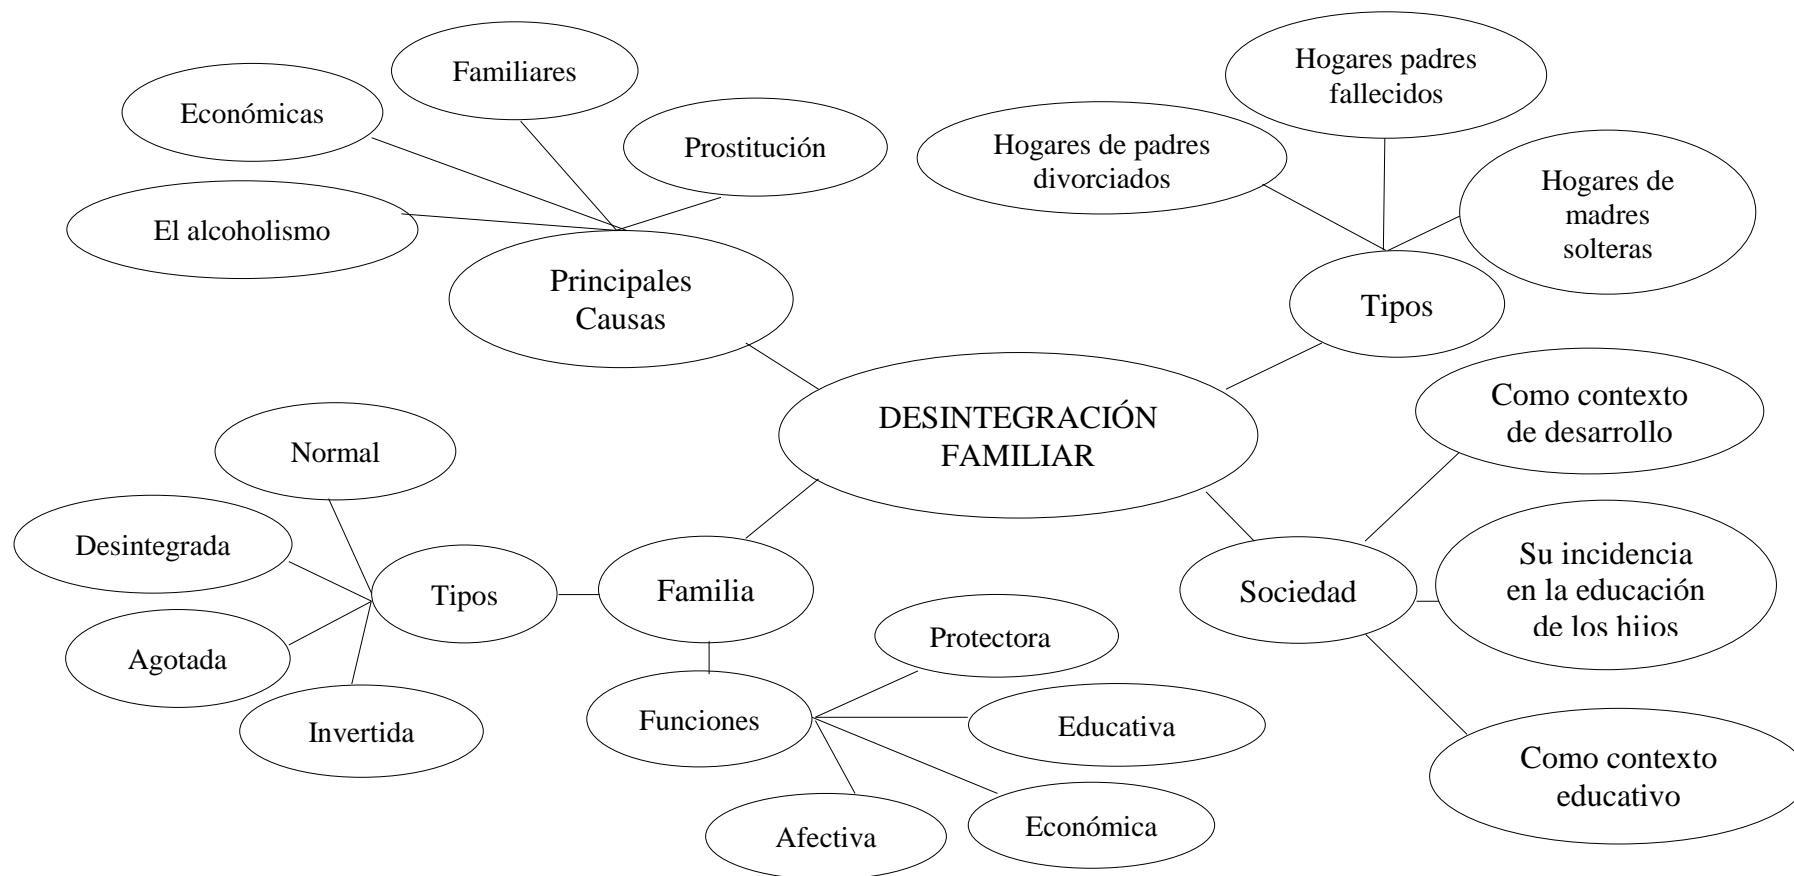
DESINTEGRACIÓN FAMILIAR

Principales Causas

Económicas

Familiares

Prostitución

El alcoholismo

Tipos

Hogares de padres divorciados

Hogares padres fallecidos

Hogares de madres solteras

Familia

Tipos

Normal

Desintegrada

Agotada

Invertida

Funciones

Protectora

Educativa

Económica

Afectiva

Sociedad

Como contexto de desarrollo

Su incidencia en la educación de los hijos

Como contexto educativo